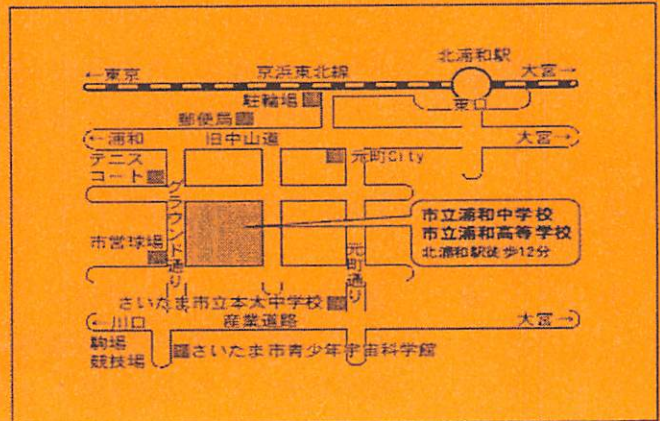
北浦和駅

←東京

京浜東北線

大宮→

駐輪場

東口

郵便局

←浦和

旧中山道

大宮→

テニスコート

元町City

グランド通り

市営球場

市立浦和中学校
市立浦和高等学校
北浦和駅徒歩12分

元町通り

さいたま市立本太中学校

産業道路

←川口

大宮→

駒場競技場

さいたま市青少年宇宙科学館